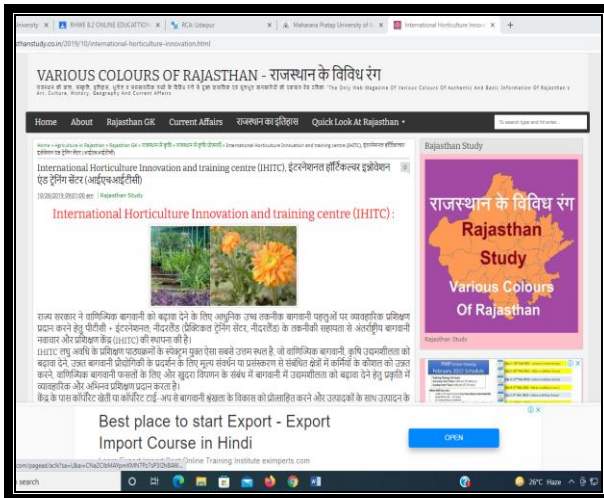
University | RHWE 8.2 ONLINE EDUCATION | RCA Udaipur | Maharana Pratap University of | International Horticulture Innov

thanstudy.in/2019/10/international-horticulture-innovation.html

VARIOUS COLOURS OF RAJASTHAN - राजस्थान के विविध रंग

Home | About | Rajasthan GK | Current Affairs | राजस्थान का इतिहास | Quick Look At Rajasthan

To search type and hit enter...

Home » Agriculture in Rajasthan » Rajasthan GK » International Horticulture Innovation and training centre (IHITC), इंटरनेशनल हॉर्टिकल्चर इनोवेशन एंड ट्रेनिंग सेंटर (आईएचआईटीसी)

International Horticulture Innovation and training centre (IHITC), इंटरनेशनल हॉर्टिकल्चर इनोवेशन एंड ट्रेनिंग सेंटर (आईएचआईटीसी)

10/28/2019 | Rajasthan Study

International Horticulture Innovation and training centre (IHITC) :

राज्य सरकार ने वाणिज्यिक बागवानी को बढ़ावा देने के लिए आधुनिक उच्च तकनीक बागवानी पहलुओं पर व्यावहारिक प्रशिक्षण प्रदान करने हेतु पीपीपी - इंटरनेशनल, नीदरलैंड (प्रैक्टिकल ट्रेनिंग सेंटर, नीदरलैंड) के तकनीकी सहायता से अंतर्राष्ट्रीय बागवानी नवाचार और प्रशिक्षण केंद्र (IHITC) की स्थापना की है।

IHITC लघु अवधि के प्रशिक्षण पाठ्यक्रमों के स्पेक्ट्रम मुहैया करने हेतु एक सबसे उत्तम स्थल है, जो वाणिज्यिक बागवानी, कृषि उद्यमशीलता को बढ़ावा देने, उन्नत बागवानी प्रौद्योगिकी के प्रदर्शन के लिए मूल्य संवर्धन पर प्रसंस्करण से संबंधित क्षेत्रों में कर्मियों के कौशल को उन्नत करने, वाणिज्यिक बागवानी फसलों के लिए प्रदर्शन और खुदरा विपणन के संबंध में बागवानी में उद्यमशीलता को बढ़ावा देने हेतु प्रकृति में व्यावहारिक और अभिनव प्रशिक्षण प्रदान करता है।

केंद्र के पास कॉर्पोरेट खेती या कॉर्पोरेट टाई-अप से बागवानी श्रृंखला के विकास को प्रोत्साहित करने और उत्पादकों के साथ उत्पादन के

Rajasthan Study

राजस्थान के विविध रंग
Rajasthan Study
Various Colours Of Rajasthan

Rajasthan Study

Best place to start Export - Export Import Course in Hindi
Online Training Institute eximperts.com
OPEN

search

26°C Haze